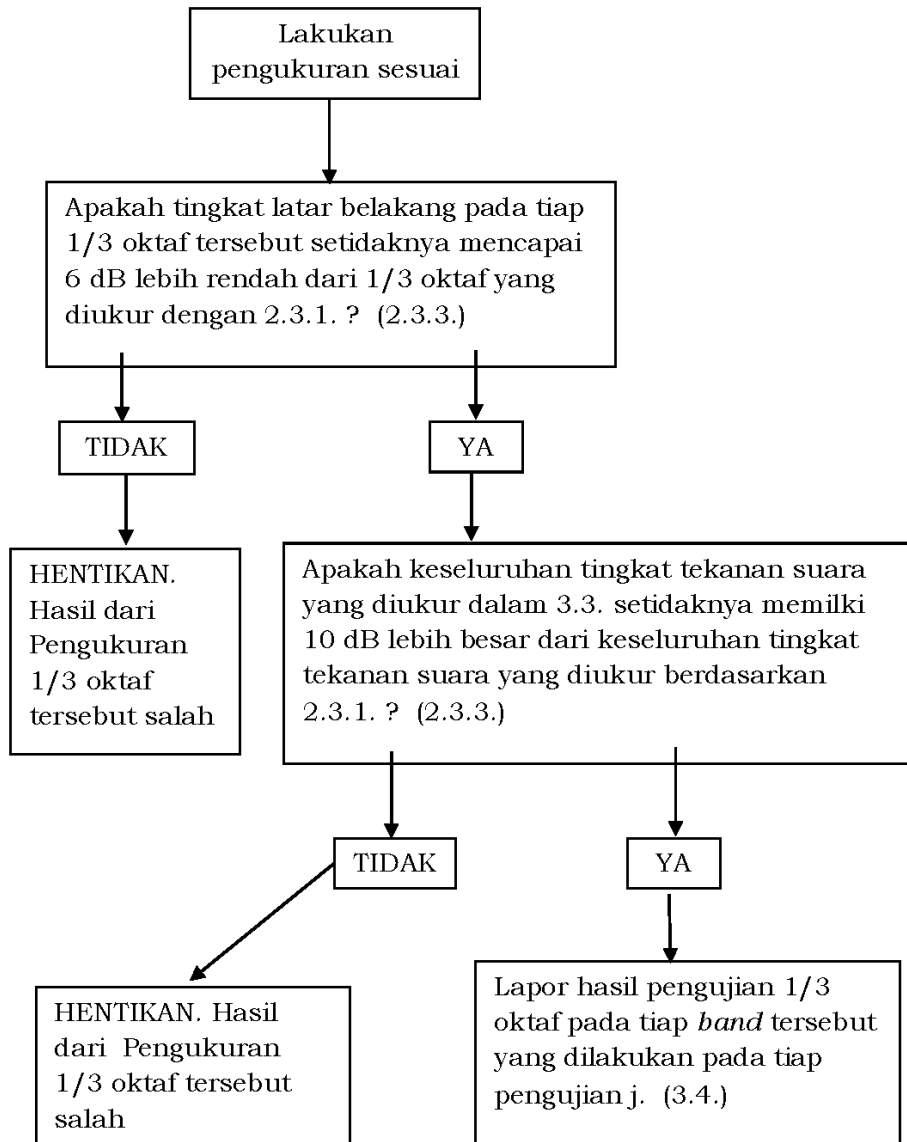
Lakukan pengukuran sesuai

Apakah tingkat latar belakang pada tiap 1/3 oktaf tersebut setidaknya mencapai 6 dB lebih rendah dari 1/3 oktaf yang diukur dengan 2.3.1. ? (2.3.3.)

TIDAK

YA

HENTIKAN. Hasil dari Pengukuran 1/3 oktaf tersebut salah

Apakah keseluruhan tingkat tekanan suara yang diukur dalam 3.3. setidaknya memilki 10 dB lebih besar dari keseluruhan tingkat tekanan suara yang diukur berdasarkan 2.3.1. ? (2.3.3.)

TIDAK

YA

HENTIKAN. Hasil dari Pengukuran 1/3 oktaf tersebut salah

Lapor hasil pengujian 1/3 oktaf pada tiap *band* tersebut yang dilakukan pada tiap pengujian j. (3.4.)